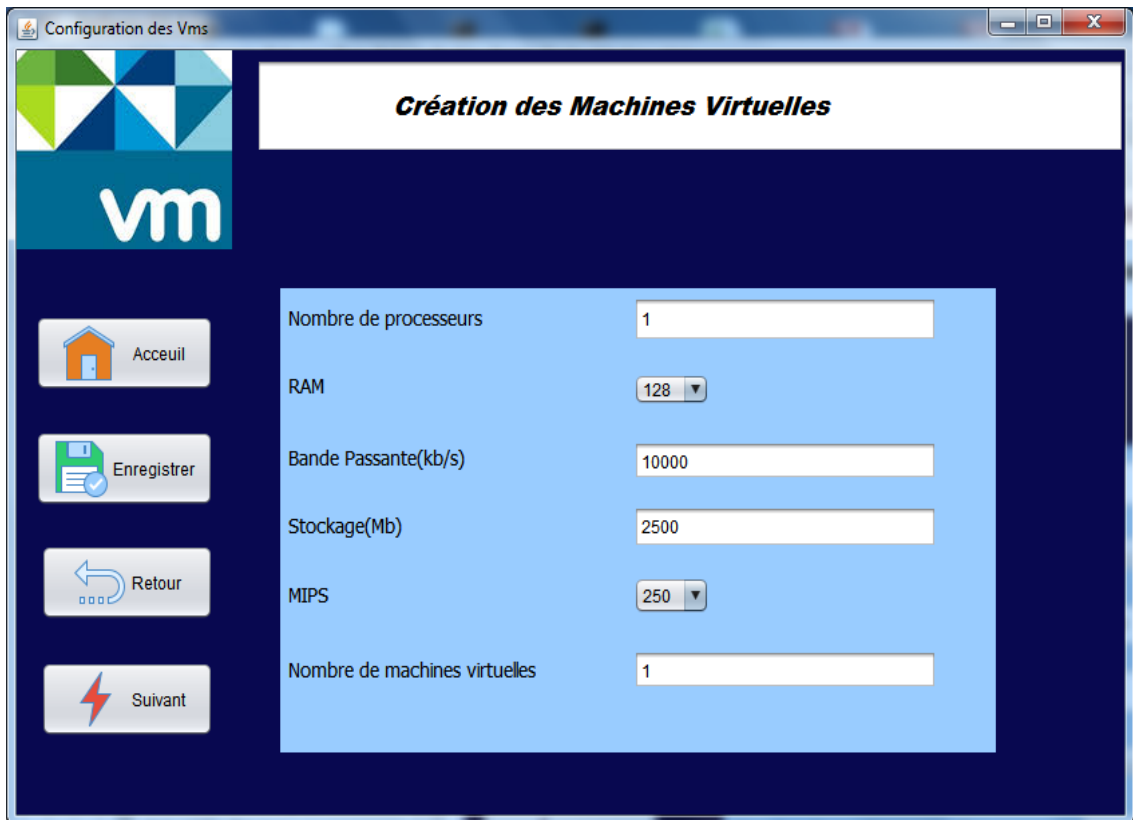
Configuration des Vms

vm

Création des Machines Virtuelles

Acceuil

Enregistrer

Retour

Suivant

Nombre de processeurs
1

RAM
128

Bande Passante(kb/s)
10000

Stockage(Mb)
2500

MIPS
250

Nombre de machines virtuelles
1